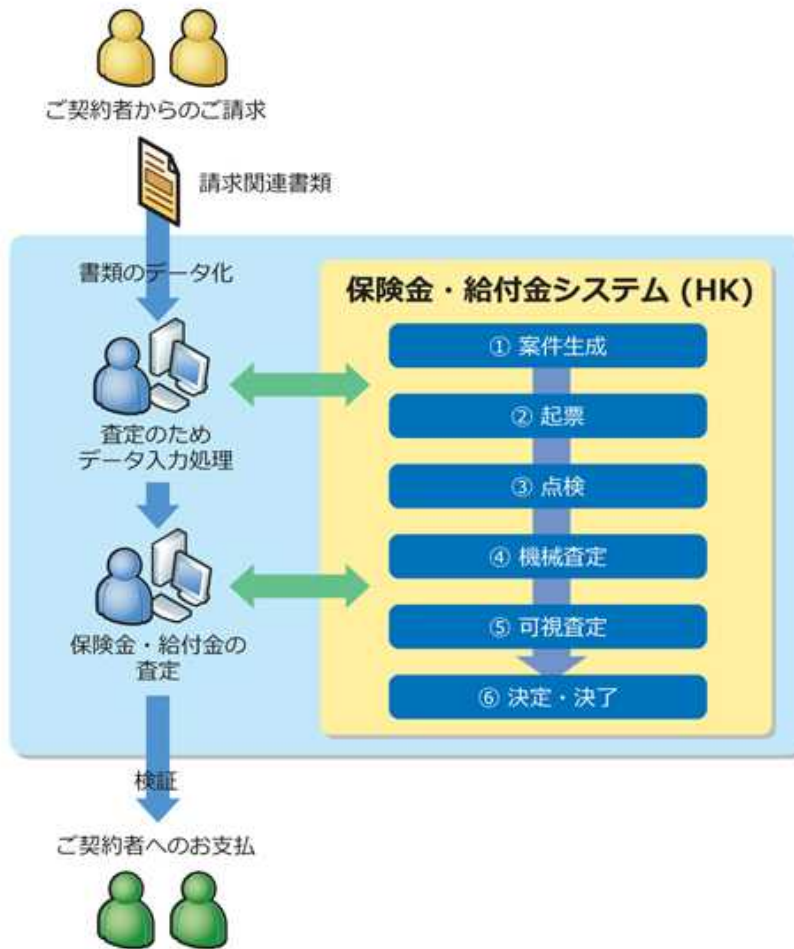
ご契約者からのご請求

請求関連書類

書類のデータ化

保険金・給付金システム (HK)

① 案件生成

② 起票

③ 点検

④ 機械査定

⑤ 可視査定

⑥ 決定・決了

査定のため
データ入力処理

保険金・給付金の
査定

検証

ご契約者へのお支払